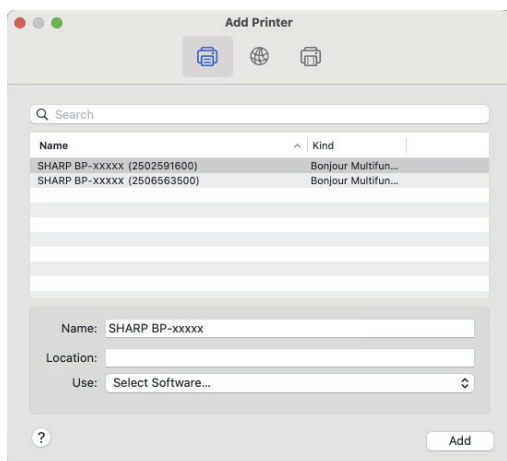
Add Printer

Search

| Name | Kind |
|---|---|
| SHARP BP-xxxxx (2502591600) | Bonjour Multifun... |
| SHARP BP-xxxxx (2506563500) | Bonjour Multifun... |

Name: SHARP BP-xxxxx

Location:

Use: Select Software...

?

Add